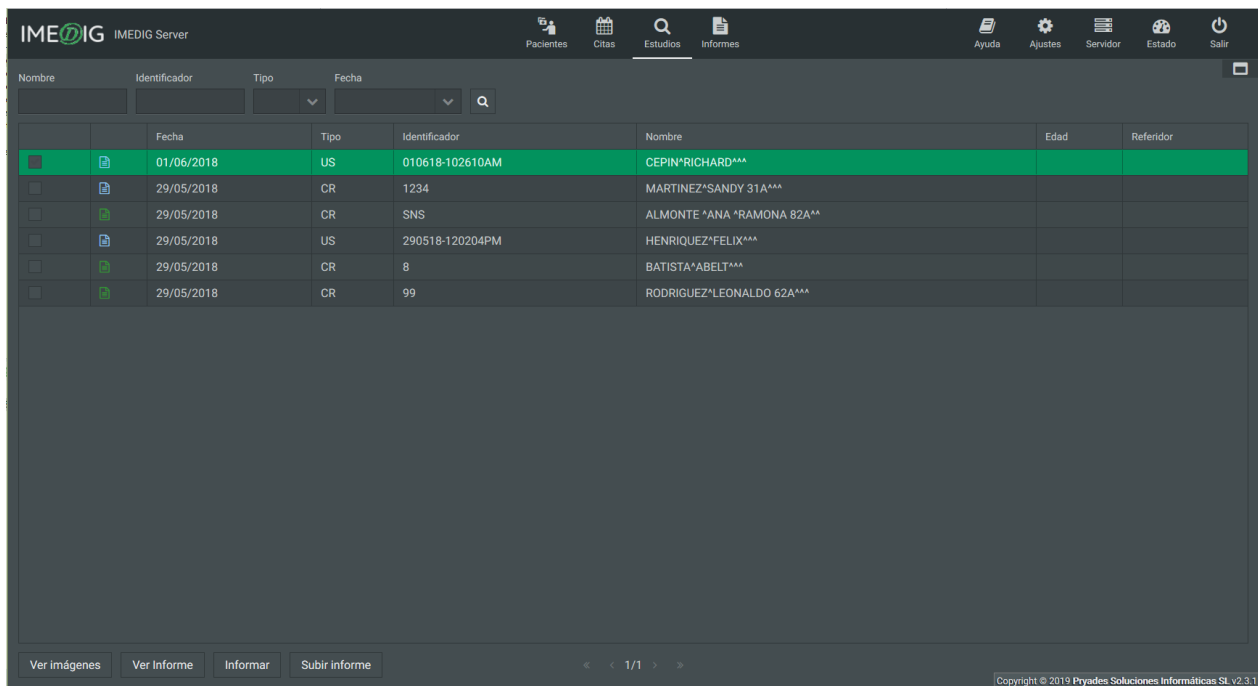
IMEDIG IMEDIG Server

Pacientes Citas Estudios Informes

Ayuda Ajustes Servidor Estado Salir

Nombre Identificador Tipo Fecha

| | | Fecha | Tipo | Identificador | Nombre | Edad | Referidor |
|---|---|---|---|---|---|---|---|
| | | 01/06/2018 | US | 010618-102610AM | CEPIN^RICHARD^^^ | | |
| | | 29/05/2018 | CR | 1234 | MARTINEZ^SANDY 31A^^^ | | |
| | | 29/05/2018 | CR | SNS | ALMONTE ^ANA ^RAMONA 82A^^ | | |
| | | 29/05/2018 | US | 290518-120204PM | HENRIQUEZ^FELIX^^^ | | |
| | | 29/05/2018 | CR | 8 | BATISTA^ABELT^^^ | | |
| | | 29/05/2018 | CR | 99 | RODRIGUEZ^LEONALDO 62A^^^ | | |

Ver imágenes Ver Informe Informar Subir informe

« ‹ 1/1 › »

Copyright © 2019 Pryades Soluciones Informáticas SL v2.3.1